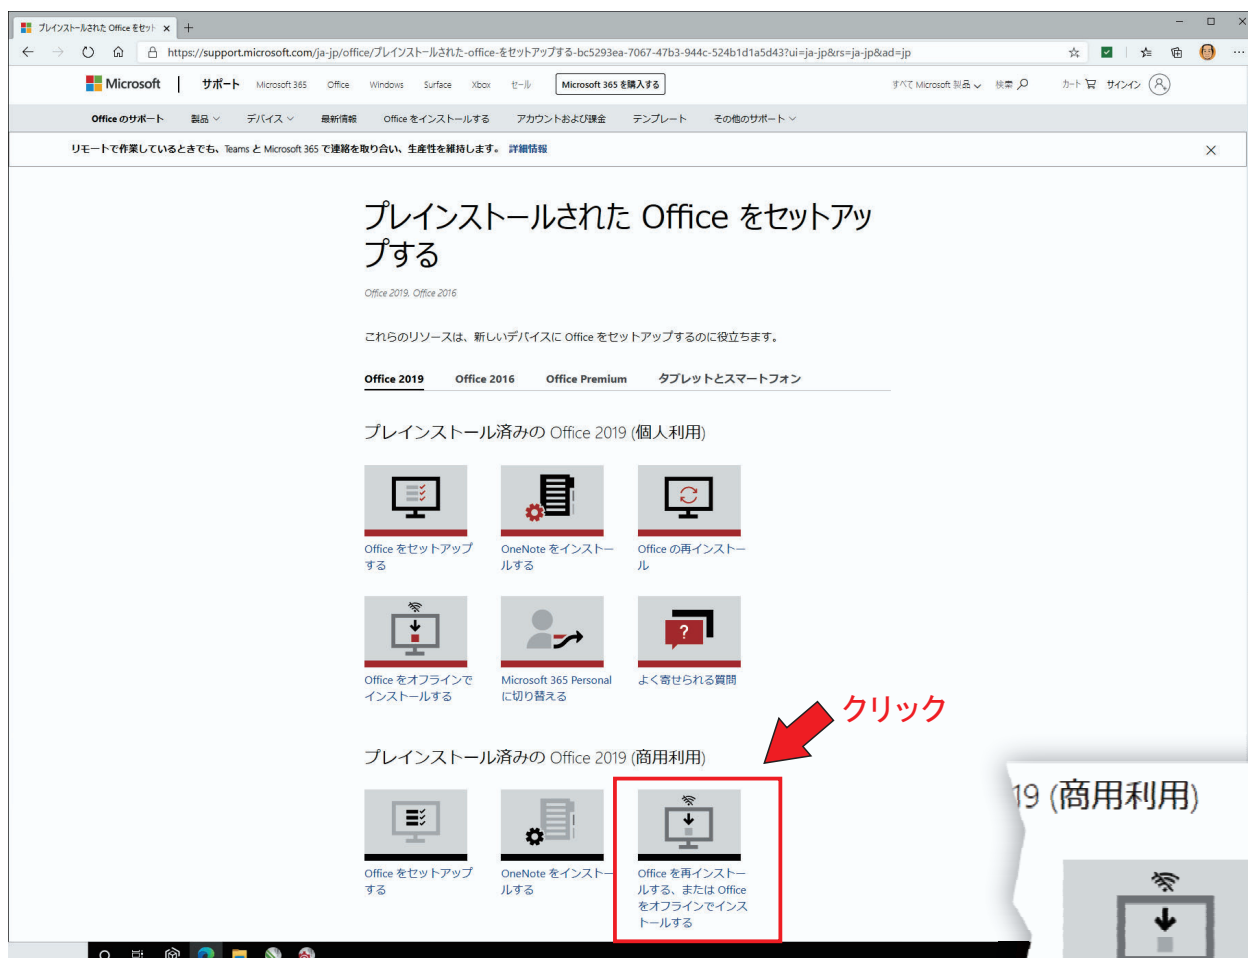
プレインストールされた Office をセット ×

https://support.microsoft.com/ja-jp/office/プレインストールされた-office-をセットアップする-bc5293ea-7067-47b3-944c-524b1d1a5d43?ui=ja-jp&rs=ja-jp&ad=jp

Microsoft | サポート Microsoft 365 Office Windows Surface Xbox セール Microsoft 365 を購入する すべて Microsoft 製品 検索 カート サインイン

Office のサポート 製品 デバイス 最新情報 Office をインストールする アカウントおよび課金 テンプレート その他のサポート

リモートで作業しているときでも、Teams と Microsoft 365 で連絡を取り合い、生産性を維持します。 詳細情報

プレインストールされた Office をセットアップする

Office 2019, Office 2016

これらのリソースは、新しいデバイスに Office をセットアップするのに役立ちます。

Office 2019 Office 2016 Office Premium タブレットとスマートフォン

プレインストール済みの Office 2019 (個人利用)

Office をセットアップする

OneNote をインストールする

Office の再インストール

Office をオフラインでインストールする

Microsoft 365 Personal に切り替える

よく寄せられる質問

クリック

プレインストール済みの Office 2019 (商用利用)

Office をセットアップする

OneNote をインストールする

Office を再インストールする、または Office をオフラインでインストールする

19 (商用利用)